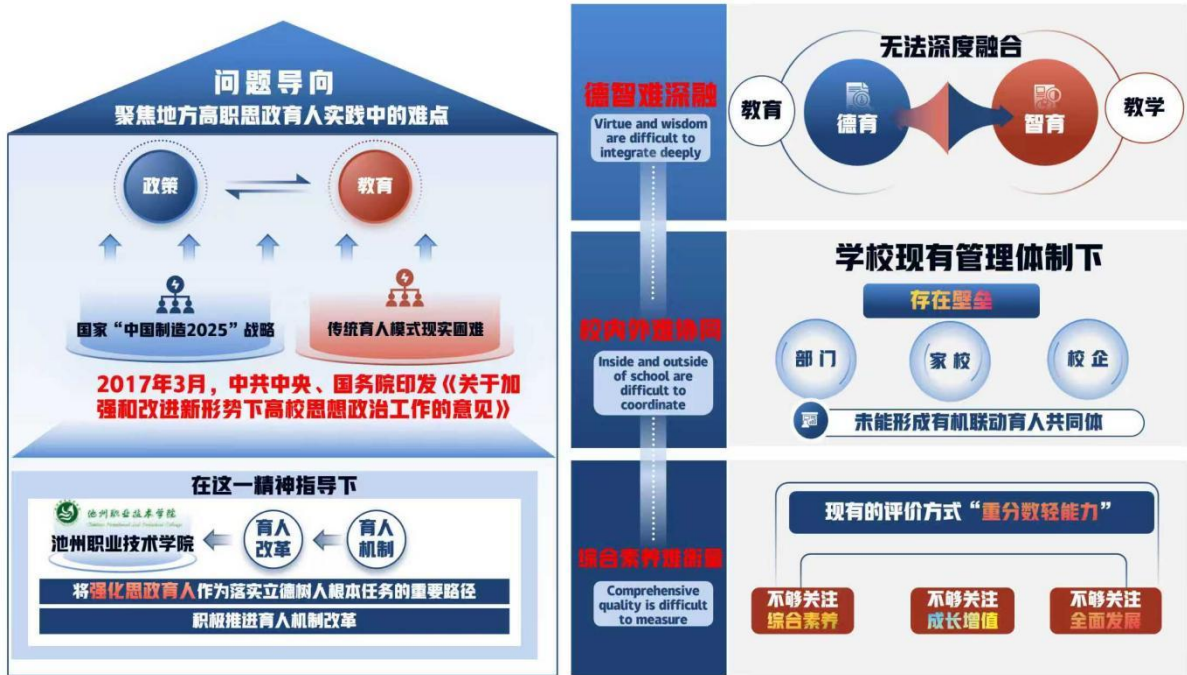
问题导向
聚焦地方高职思政育人实践中的难点

政策
教育

国家“中国制造2025”战略
传统育人模式现实困难

2017年3月，中共中央、国务院印发《关于加强和改进新形势下高校思想政治工作的意见》

在这一精神指导下

池州职业技术学院
Chizhou Vocational and Technical College
池州职业技术学院
育人改革
育人机制

将强化思政育人作为落实立德树人根本任务的重要路径
积极推进育人机制改革

德智难深融
Virtue and wisdom are difficult to integrate deeply

无法深度融合
教育
德育
智育
教学

校内外难协同
Inside and outside of school are difficult to coordinate

学校现有管理体制下
存在壁垒
部门
家校
校企
未能形成有机联动育人共同体

综合素养难衡量
Comprehensive quality is difficult to measure

现有的评价方式“重分数轻能力”
不够关注综合素养
不够关注成长增值
不够关注全面发展